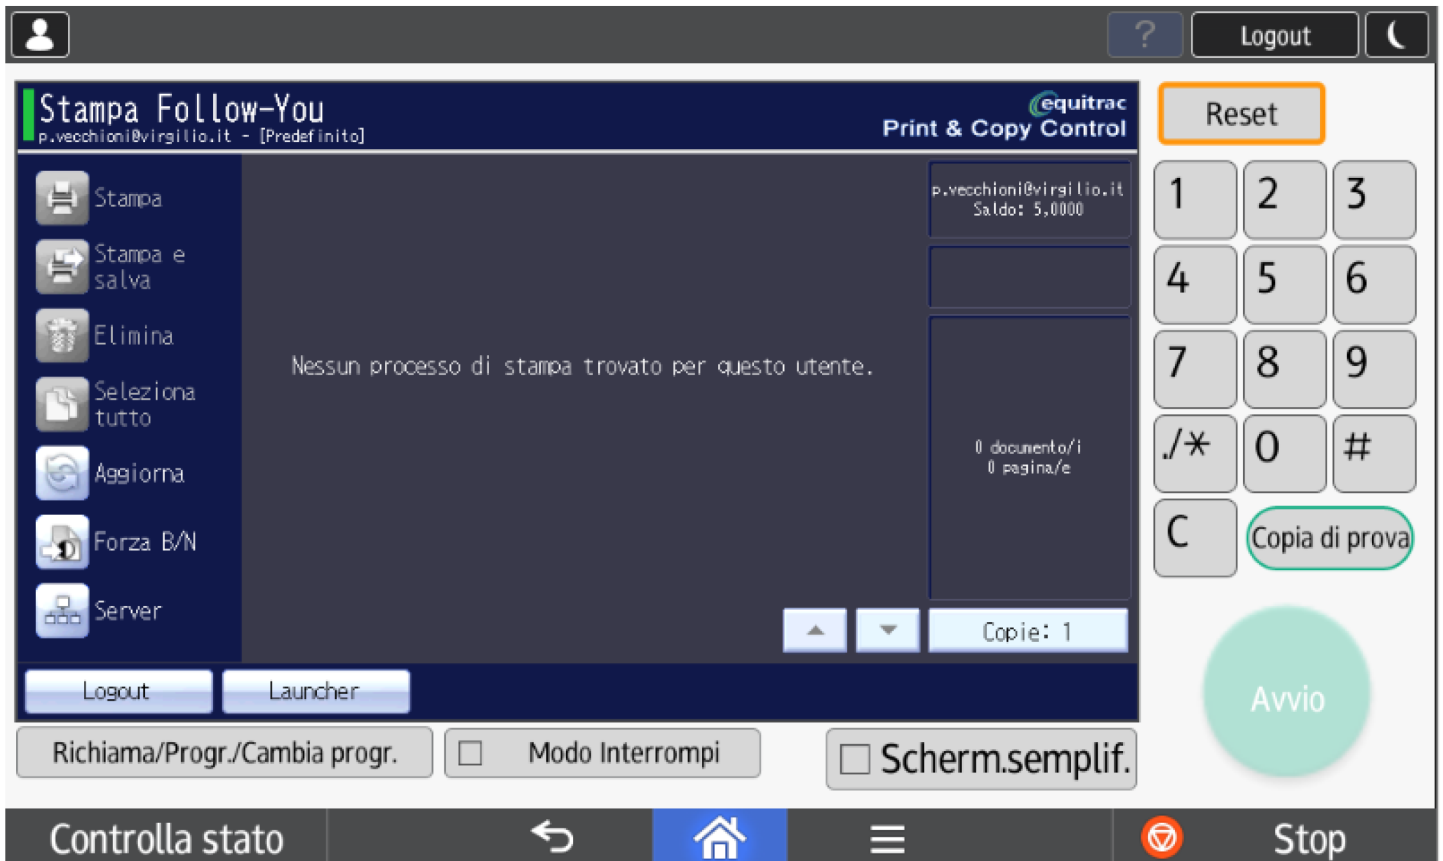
?
Logout

Stampa Follow-You
p.vecchioni@virgilio.it - [Predefinito]

equitrac
Print & Copy Control

Reset

Stampa
Stampa e salva
Elimina
Seleziona tutto
Aggiorna
Forza B/N
Server

Nessun processo di stampa trovato per questo utente.

p.vecchioni@virgilio.it
Saldo: 5,0000

0 documento/i
0 pagina/e

Copie: 1

1
2
3
4
5
6
7
8
9
./*
0
#
C
Copia di prova

Avvio

Logout
Launcher

Richiama/Progr./Cambia progr.
Modo Interrompi
Scherm.semplif.

Controlla stato
Stop